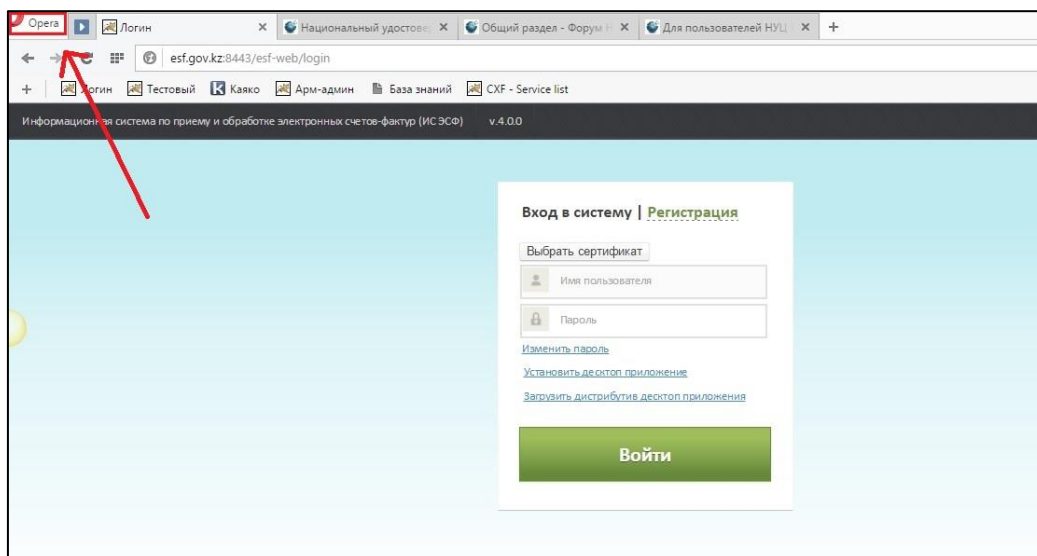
Opera | Логин × | Национальный удостове × | Общий раздел - Форум Н × | Для пользователей НУЦ × | +

esf.gov.kz:8443/esf-web/login

+ | Логин | Тестовый | Каяко | Арм-админ | База знаний | CXF - Service list

Информационная система по приему и обработке электронных счетов-фактур (ИС ЭСФ) v.4.0.0

Вход в систему | Регистрация

Выбрать сертификат

Имя пользователя

Пароль

Изменить пароль

Установить десктоп приложение

Загрузить дистрибутив десктоп приложения

Войти